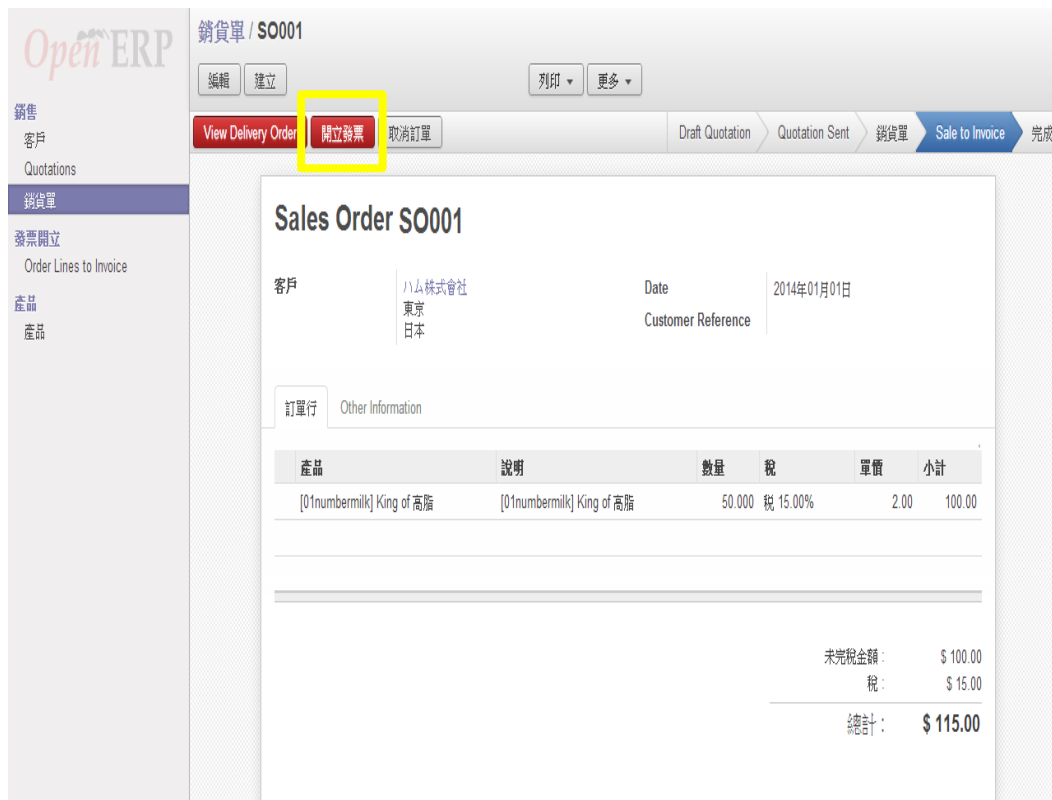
OpenERP

銷售
客戶
Quotations
銷貨單
發票開立
Order Lines to Invoice
產品
產品

銷貨單 / SO001

編輯 建立

列印 ▾ 更多 ▾

View Delivery Order 開立發票 取消訂單

Draft Quotation Quotation Sent 銷貨單 Sale to Invoice 完成

Sales Order SO001

客戶 ハム株式會社
東京
日本

Date 2014年01月01日
Customer Reference

訂單行 Other Information

| 產品 | 說明 | 數量 | 稅 | 單價 | 小計 |
|---|---|---|---|---|---|
| [01numbermilk] King of 高脂 | [01numbermilk] King of 高脂 | 50.000 | 稅 15.00% | 2.00 | 100.00 |

未完稅金額 : $ 100.00
稅 : $ 15.00
總計 : $ 115.00